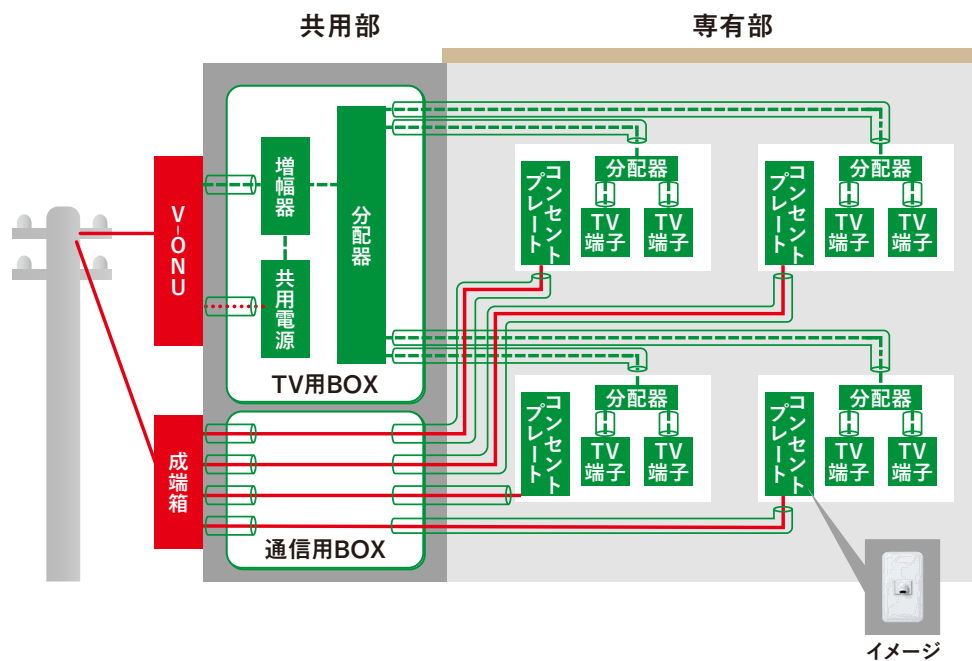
共用部

専有部

V-ONU

成端箱

増幅器

共用電源

分配器

TV用BOX

通信用BOX

コンセントプレート

分配器

TV端子

TV端子

コンセントプレート

分配器

TV端子

TV端子

コンセントプレート

分配器

TV端子

TV端子

コンセントプレート

分配器

TV端子

TV端子

イメージ